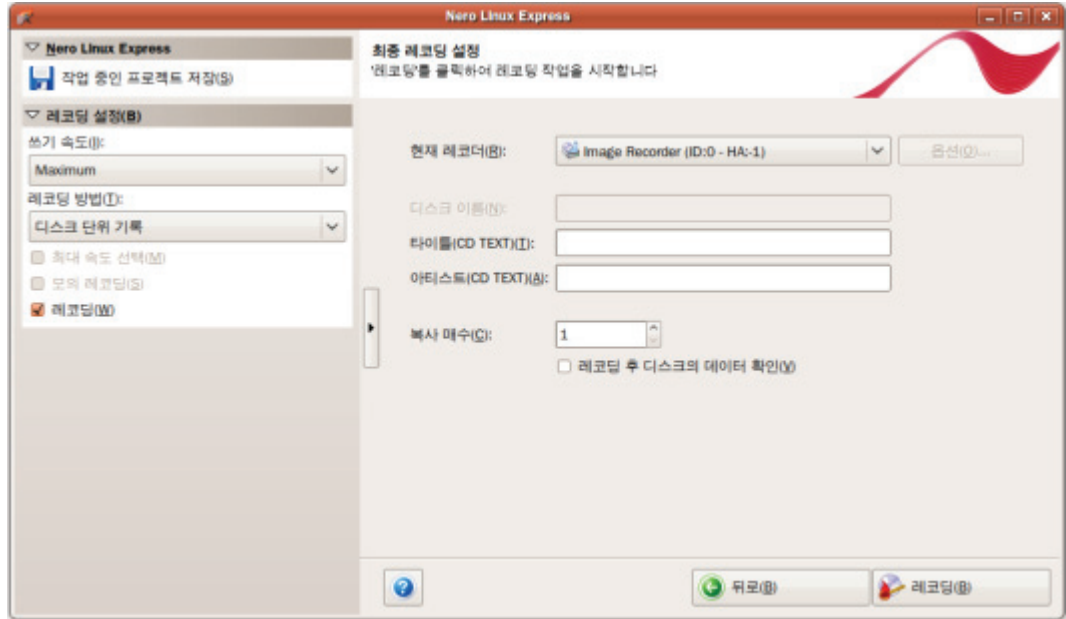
Nero Linux Express

Nero Linux Express
작업 중인 프로젝트 저장(S)

레코딩 설정(B)
쓰기 속도(I):
Maximum
레코딩 방법(T):
디스크 단위 기록
최대 속도 선택(M)
모의 레코딩(S)
레코딩(W)

최종 레코딩 설정
'레코딩'를 클릭하여 레코딩 작업을 시작합니다

현재 레코더(R):
Image Recorder (ID:0 - HA:-1)
옵션(O)...
디스크 이름(N):
타이틀(CD TEXT)(T):
아티스트(CD TEXT)(A):
복사 매수(C):
1
레코딩 후 디스크의 데이터 확인(V)

뒤로(B)
레코딩(R)